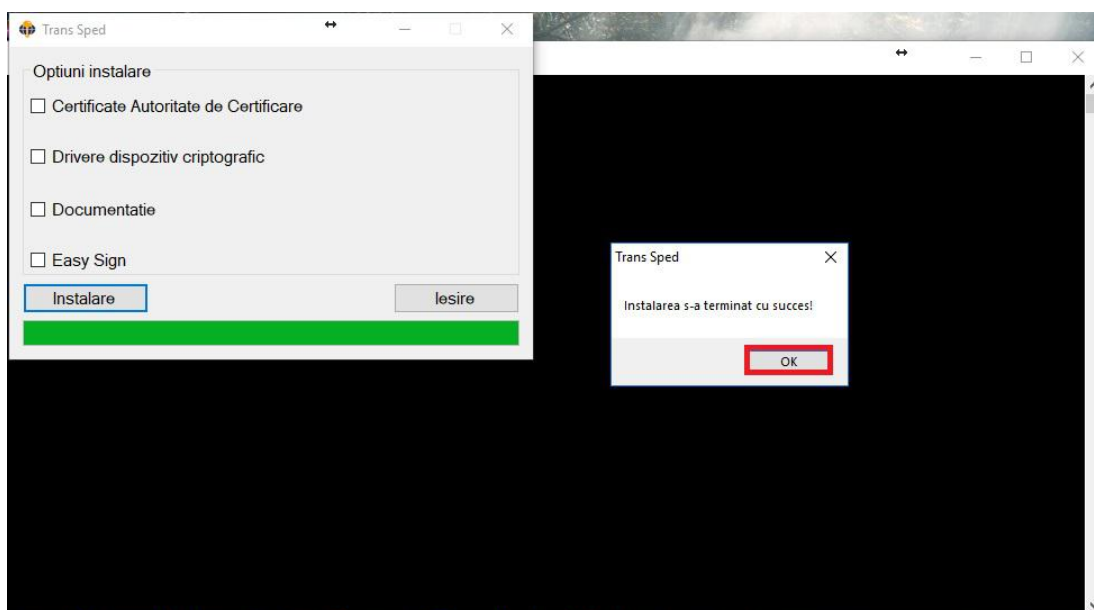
Trans Sped

Optiuni instalare

☐ Certificate Autoritate de Certificare

☐ Drivere dispozitiv criptografic

☐ Documentatie

☐ Easy Sign

Instalare

Iesire

Trans Sped

Instalarea s-a terminat cu succes!

OK